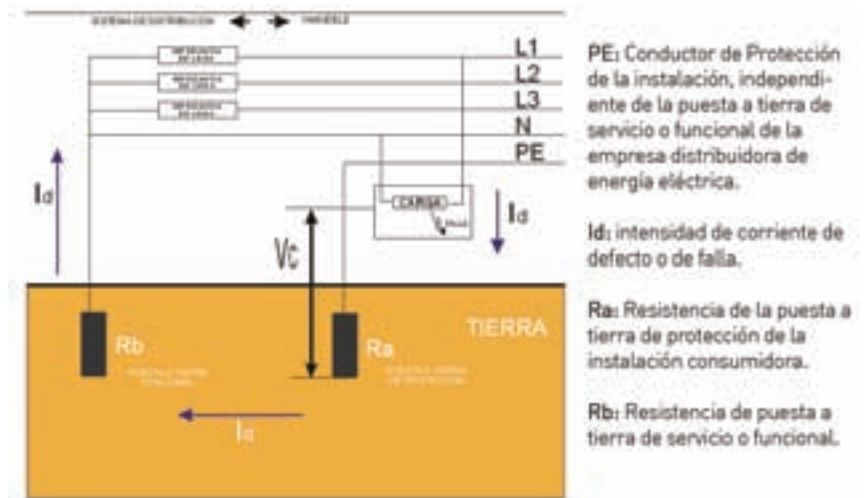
SISTEMA DE DISTRIBUCION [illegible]

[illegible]
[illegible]
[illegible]

L1
L2
L3
N
PE

Id

CARGA
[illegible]

Id

Vc

TIERRA

Rb
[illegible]

Ra
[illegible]

Id

PE: Conductor de Protección de la instalación, independiente de la puesta a tierra de servicio o funcional de la empresa distribuidora de energía eléctrica.

Id: intensidad de corriente de defecto o de falla.

Ra: Resistencia de la puesta a tierra de protección de la instalación consumidora.

Rb: Resistencia de puesta a tierra de servicio o funcional.